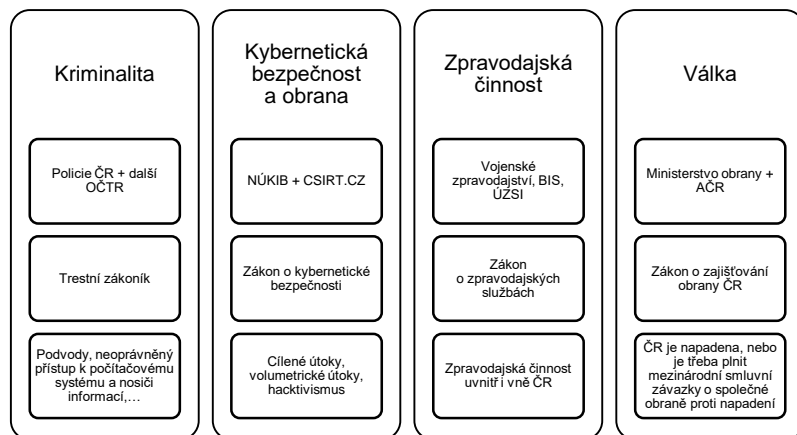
Kriminalita

Policie ČR + další OČTR

Trestní zákoník

Podvody, neoprávněný přístup k počítačovému systému a nosiči informací,…

Kybernetická bezpečnost a obrana

NÚKIB + CSIRT.CZ

Zákon o kybernetické bezpečnosti

Cílené útoky, volumetrické útoky, hacktivismus

Zpravodajská činnost

Vojenské zpravodajství, BIS, ÚZSI

Zákon o zpravodajských službách

Zpravodajská činnost uvnitř i vně ČR

Válka

Ministerstvo obrany + AČR

Zákon o zajišťování obrany ČR

ČR je napadena, nebo je třeba plnit mezinárodní smluvní závazky o společné obraně proti napadení